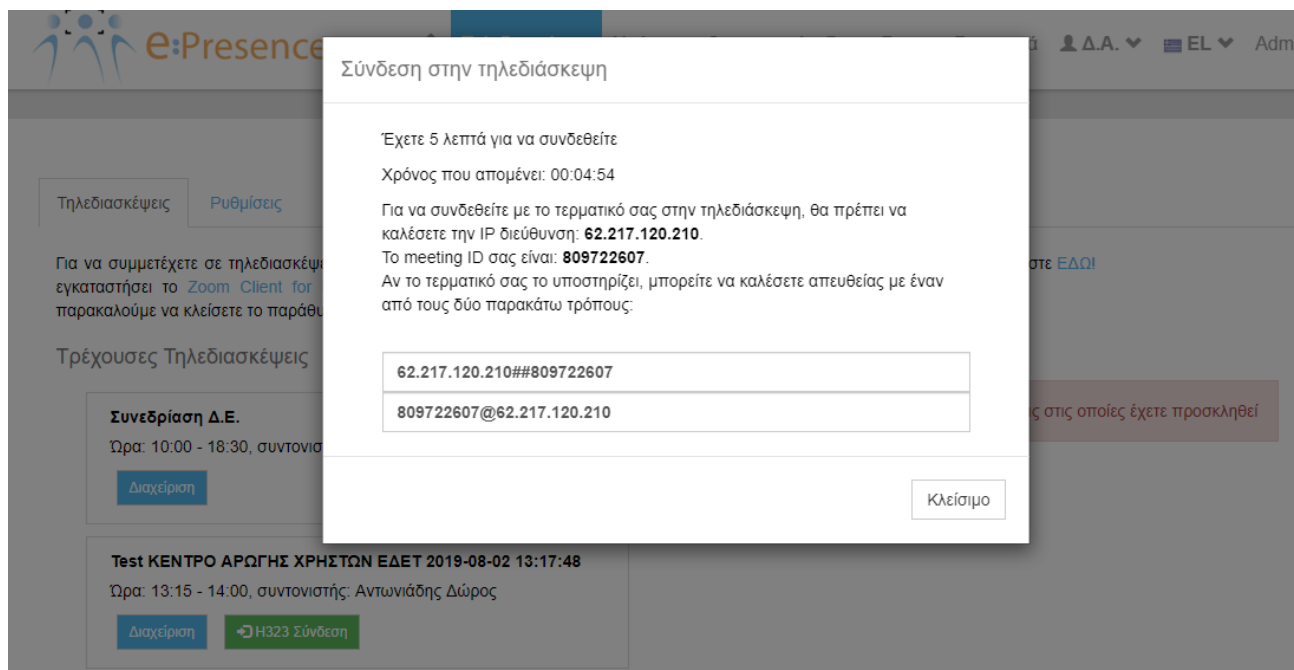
e:Presence

Δ.Α. EL Adm

Τηλεδιασκέψεις Ρυθμίσεις

Για να συμμετέχετε σε τηλεδιασκέψ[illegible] εγκαταστήσει το Zoom Client for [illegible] παρακαλούμε να κλείσετε το παράθ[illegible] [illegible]στε ΕΔΩ!

Τρέχουσες Τηλεδιασκέψεις

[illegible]ς στις οποίες έχετε προσκληθεί

Συνεδρίαση Δ.Ε.
Ώρα: 10:00 - 18:30, συντονισ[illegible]
Διαχείριση

Test ΚΕΝΤΡΟ ΑΡΩΓΗΣ ΧΡΗΣΤΩΝ ΕΔΕΤ 2019-08-02 13:17:48
Ώρα: 13:15 - 14:00, συντονιστής: Αντωνιάδης Δώρος
Διαχείριση H323 Σύνδεση

Σύνδεση στην τηλεδιάσκεψη

Έχετε 5 λεπτά για να συνδεθείτε

Χρόνος που απομένει: 00:04:54

Για να συνδεθείτε με το τερματικό σας στην τηλεδιάσκεψη, θα πρέπει να καλέσετε την IP διεύθυνση: **62.217.120.210**.
Το meeting ID σας είναι: **809722607**.
Αν το τερματικό σας το υποστηρίζει, μπορείτε να καλέσετε απευθείας με έναν από τους δύο παρακάτω τρόπους:

62.217.120.210##809722607
809722607@62.217.120.210

Κλείσιμο